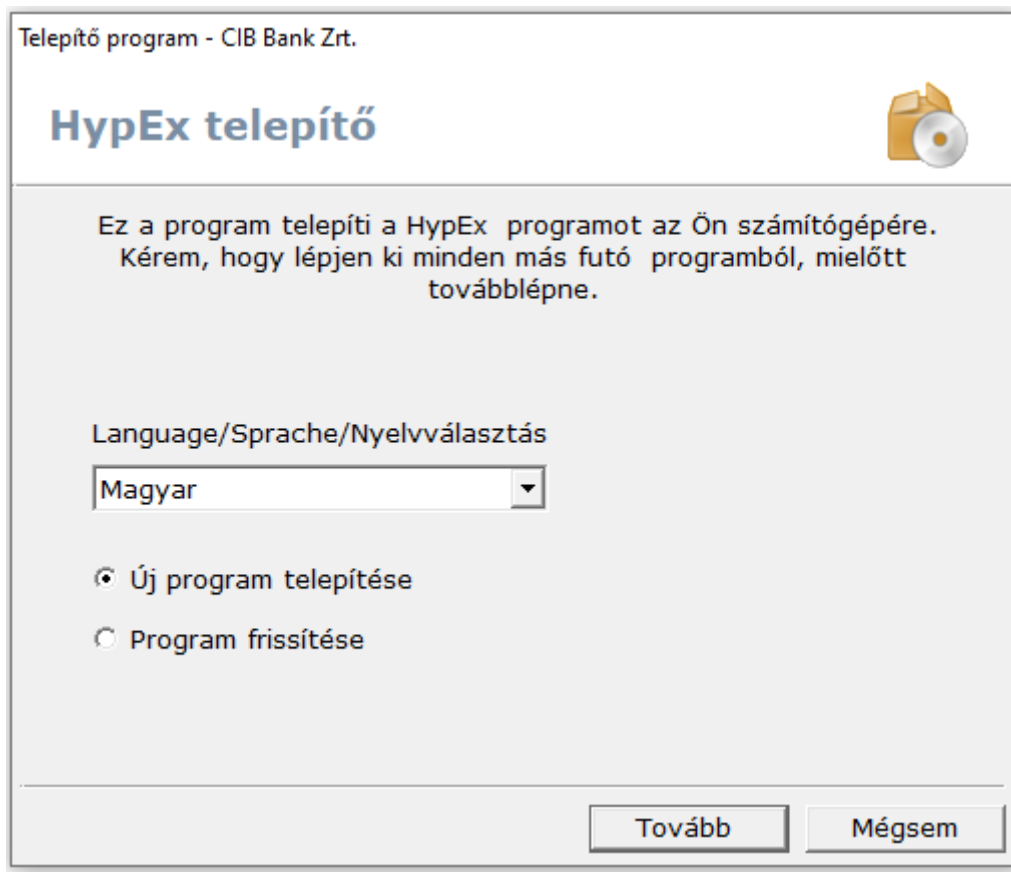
Telepítő program - CIB Bank Zrt.

HypEx telepítő

Ez a program telepíti a HypEx programot az Ön számítógépére. Kérem, hogy lépjen ki minden más futó programból, mielőtt továbblépne.

Language/Sprache/Nyelvválasztás

Magyar

Új program telepítése

Program frissítése

Tovább

Mégsem